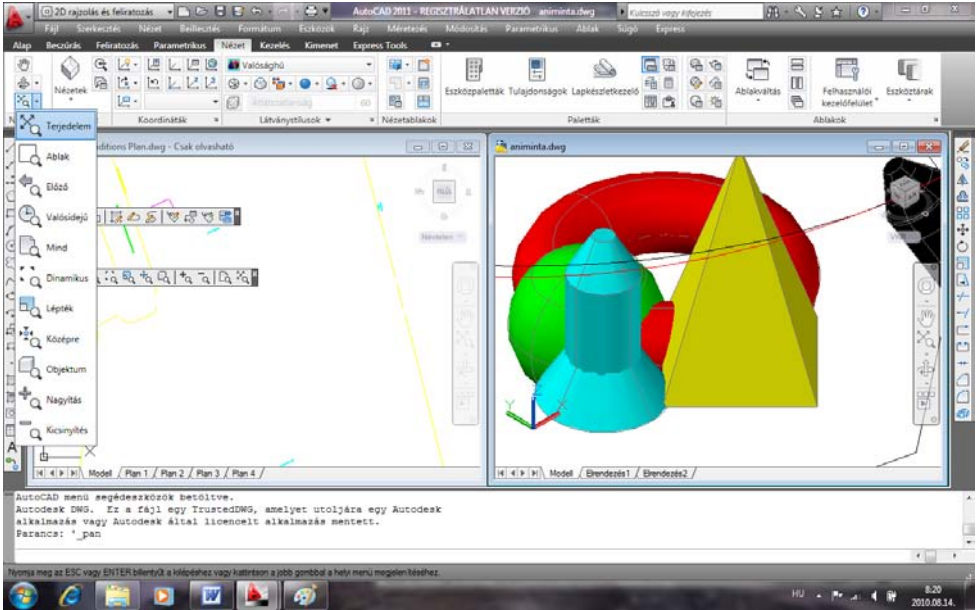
2D rajzolás és feliratozás
AutoCAD 2011 - REGISZTRÁLATLAN VERZIÓ animinta.dwg
Kulcsszó vagy kifejezés
Fájl Szerkesztés Nézet Beillesztés Formátum Eszközök Rajz Méretezés Módosítás Parametrikus Ablak Súgó Express
Alap Beszúrás Feliratozás Parametrikus Nézet Kezelés Kimenet Express Tools
Nézetek
Valósághű
Koordináták
Látványstílusok
Nézetablakok
Eszközpaletták Tulajdonságok Lapkészletkezelő
Paletták
Ablakváltás
Felhasználói kezelőfelület
Eszköztárak
Ablakok
Terjedelem
Ablak
Előző
Valósidejű
Mind
Dinamikus
Lépték
Középre
Objektum
Nagyítás
Kicsinyítés
ditions Plan.dwg - Csak olvasható
Névtelen
animinta.dwg
Modell / Plan 1 / Plan 2 / Plan 3 / Plan 4 /
Modell / Elrendezés1 / Elrendezés2 /
AutoCAD menü segédeszközök betöltve.
Autodesk DWG. Ez a fájl egy TrustedDWG, amelyet utoljára egy Autodesk alkalmazás vagy Autodesk által licencelt alkalmazás mentett.
Parancs: '_pan
Nyomja meg az ESC vagy ENTER billentyűt a kilépéshez vagy kattintson a jobb gombbal a helyi menü megjelenítéséhez.
HU
8:20
2010.08.14.